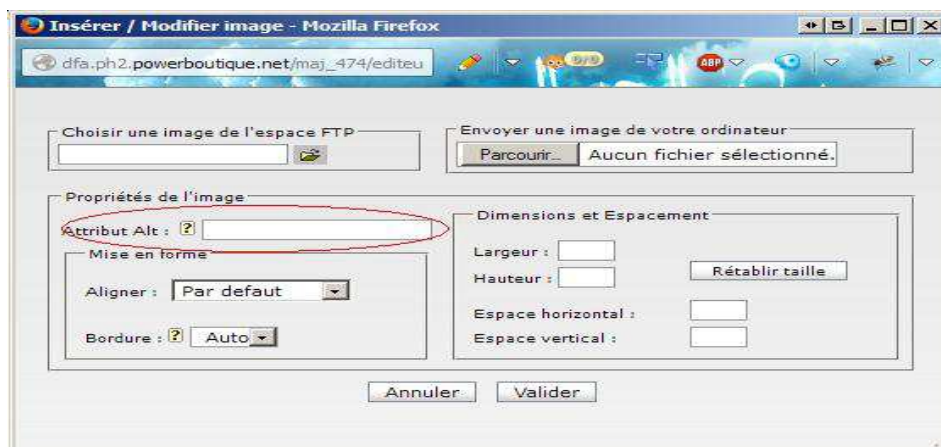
Insérer / Modifier image - Mozilla Firefox

dfa.ph2.powerboutique.net/maj_474/editeu

ABP

Choisir une image de l'espace FTP

Envoyer une image de votre ordinateur

Parcourir... Aucun fichier sélectionné.

Propriétés de l'image

Attribut Alt : ?

Mise en forme

Aligner : Par defaut

Bordure : ? Auto

Dimensions et Espacement

Largeur :

Hauteur :

Rétablir taille

Espace horizontal :

Espace vertical :

Annuler Valider